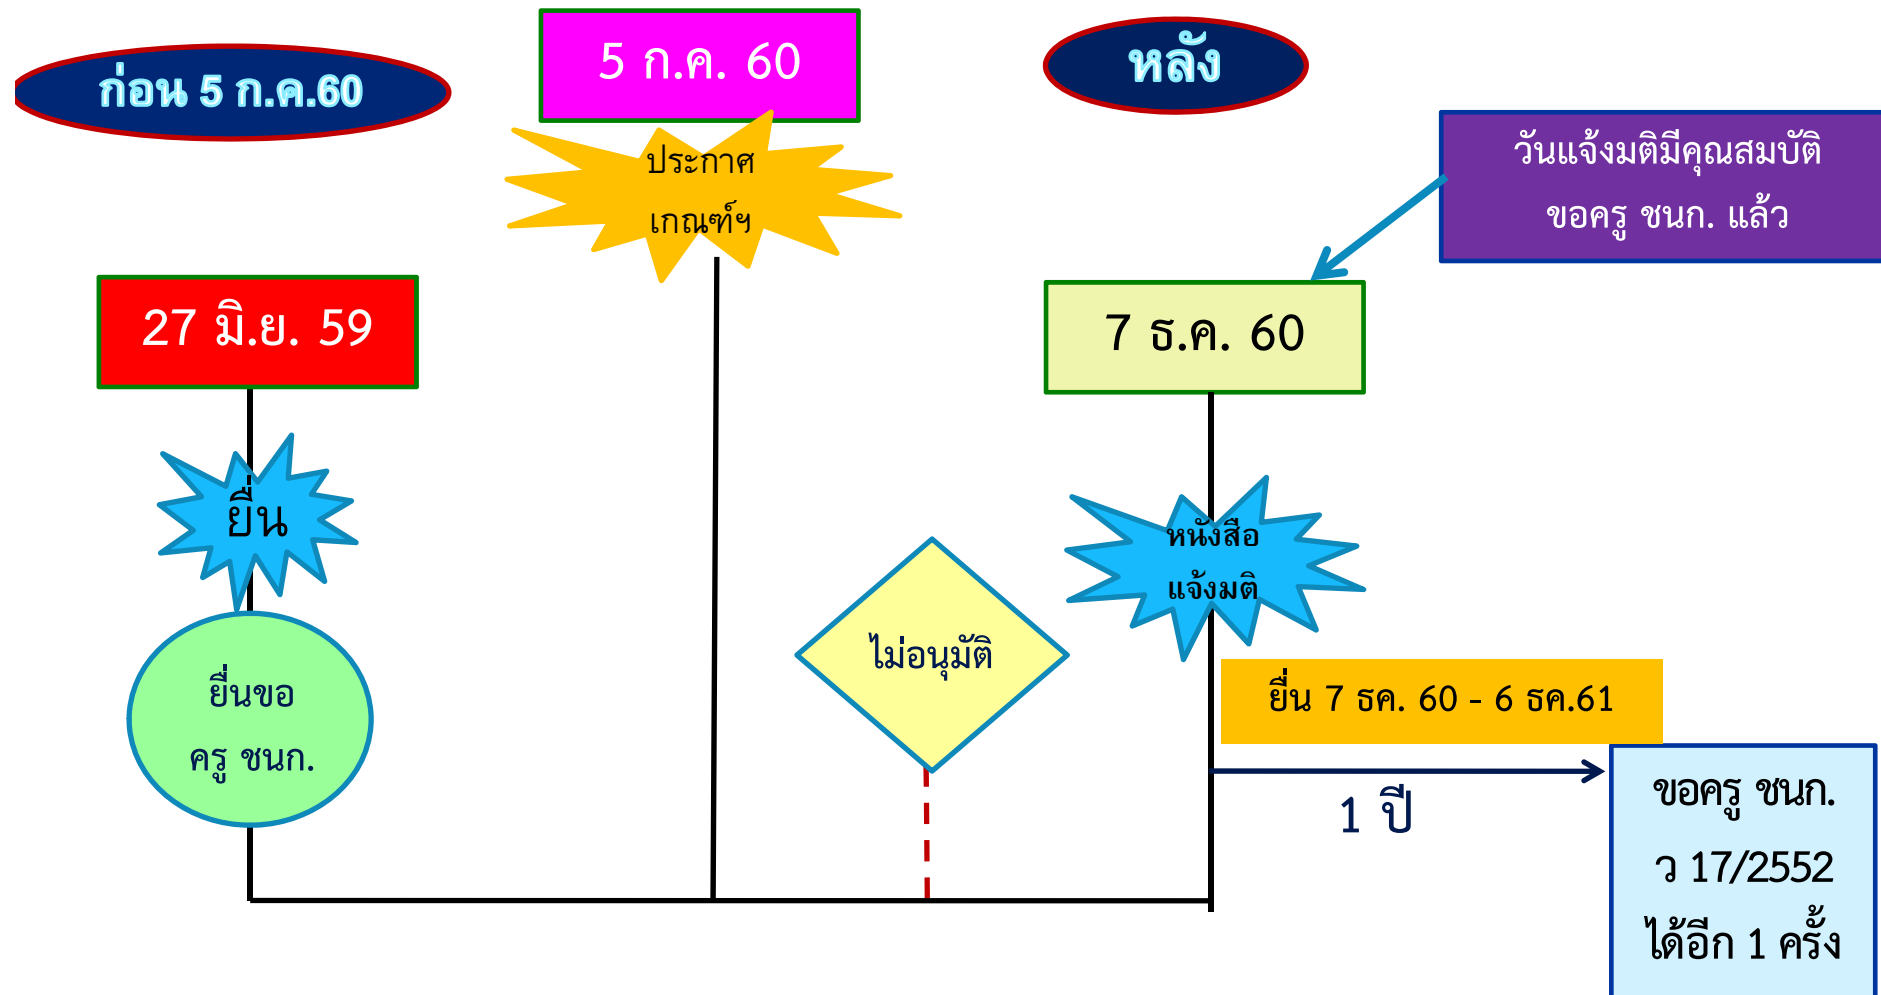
ก่อน 5 ก.ค.60

5 ก.ค. 60

ประกาศ เกณฑ์ฯ

หลัง

วันแจ้งมติมีคุณสมบัติ ขอครู ชนก. แล้ว

27 มิ.ย. 59

7 ธ.ค. 60

ยื่น

หนังสือ แจ้งมติ

ยื่นขอ ครู ชนก.

ไม่อนุมัติ

ยื่น 7 ธค. 60 - 6 ธค.61

1 ปี

ขอครู ชนก. ว 17/2552 ได้อีก 1 ครั้ง